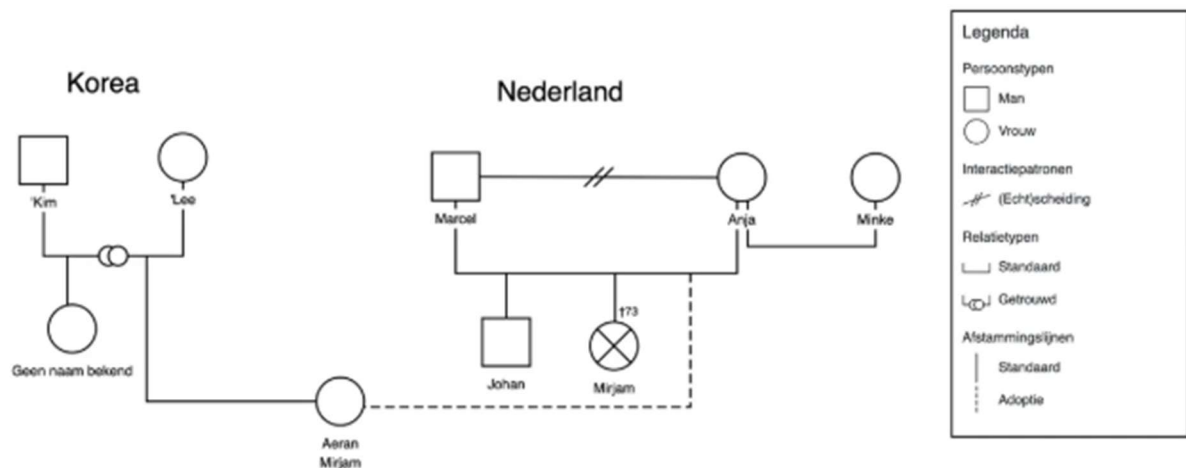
Korea

Kim

Lee

Geen naam bekend

Nederland

Marcel

Anja

Minke

Johan

†73

Mirjam

Aeran Mirjam

Legenda

Persoonstypen

Man

Vrouw

Interactiepatronen

(Echt)scheiding

Relatietypen

Standaard

Getrouwd

Afstammingslijnen

Standaard

Adoptie